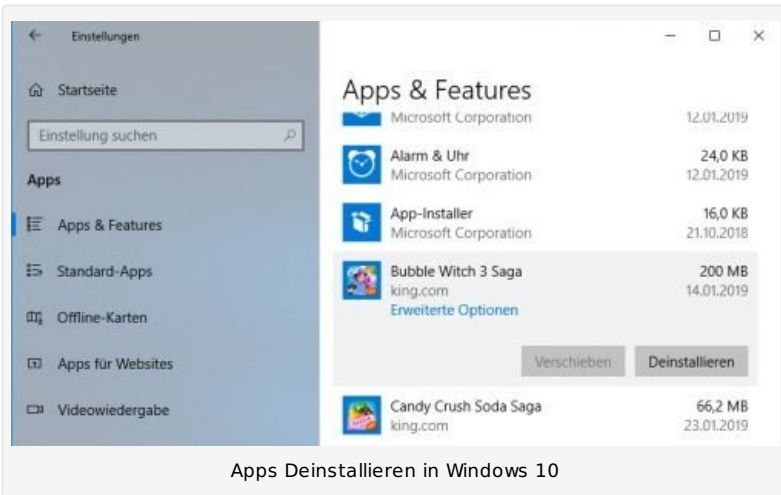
Einstellungen

Startseite

Einstellung suchen

Apps

Apps & Features

Standard-Apps

Offline-Karten

Apps für Websites

Videowiedergabe

Apps & Features

Microsoft Corporation 12.01.2019

Alarm & Uhr 24,0 KB
Microsoft Corporation 12.01.2019

App-Installer 16,0 KB
Microsoft Corporation 21.10.2018

Bubble Witch 3 Saga 200 MB
king.com 14.01.2019
Erweiterte Optionen

Verschieben Deinstallieren

Candy Crush Soda Saga 66,2 MB
king.com 23.01.2019

Apps Deinstallieren in Windows 10